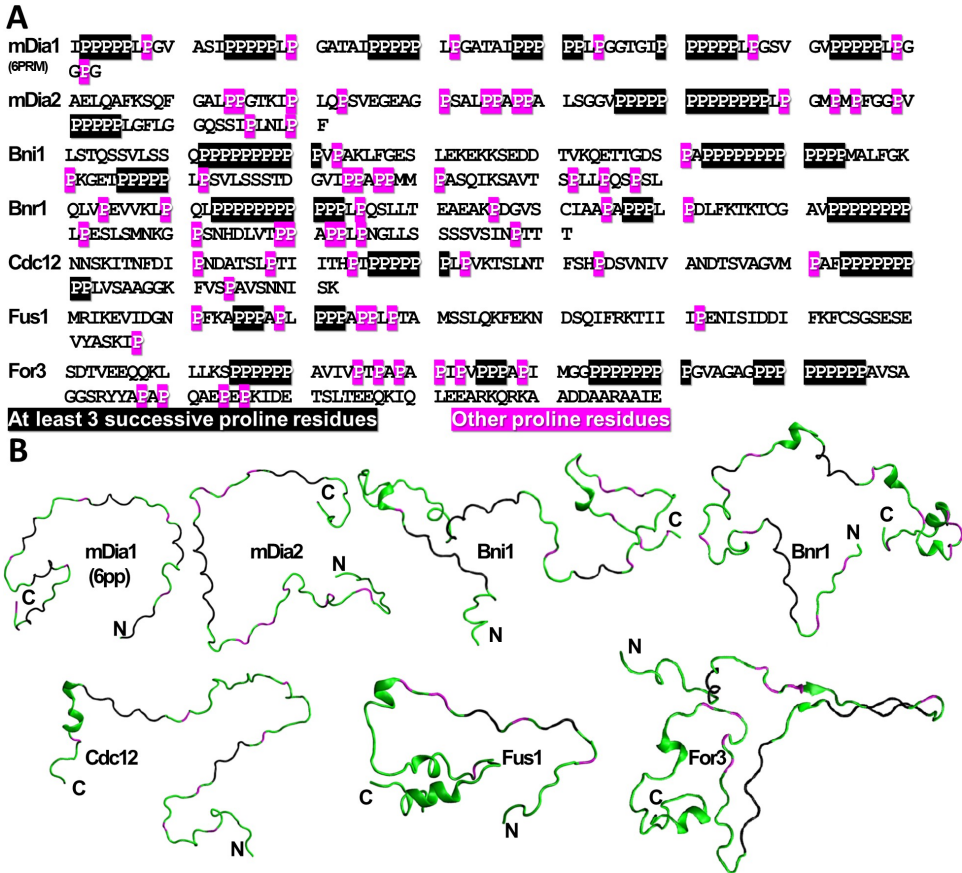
A

mDia1 (6PRM) IPPPPPLPGV ASIPPPPPLP GATAIPPPPP LPGATAIPPP PPLPGGTGIP PPPPPLPGSV GVPPPPPLPG GPG

mDia2 AELQAFKSQF GALPPGTKIP LQPSVEGEAG PSALPPAPPA LSGGVPPPPP PPPPPPPPLP GMPMPFGGPV PPPPPLGFLG GQSSIPINLP F

Bni1 LSTQSSVLSS QPPPPPPPPP PVPAKLFGES LEKEKKSEDD TVKQETTGDS PAPPPPPPPP PPPPMALFGK PKGETPPPPP LPSVLSSSTD GVIPPAPPMM PASQIKSAVT SPLLPQSPSL

Bnr1 QLVPEVVKLP QLPPPPPPPP PPPPLPQSLLT EAEAKPDGVS CIAAPAPPPL PDLFKTKTCG AVPPPPPPPP LPESLSMNKG PSNHDLVTPP APPLPNGLLS SSSVSINPTT T

Cdc12 NNSKITNFDI PNDATSLPTI ITHPTPPPPP PLPVKTSLNT FSHPDSVNIV ANDTSVAGVM PAFPPPPPPP PPLVSAAGGK FVSPAVSNNI SK

Fus1 MRIKEVIDGN PFKAPPPAPL PPPAPPLPTA MSSLQKFEKN DSQIFRKTII IPENISIDDI FKFCSGSESE VYASKIP

For3 SDTVEEQQKL LLKSPPPPPP AVIVPTPAPA PIPVPPPAPI MGGPPPPPPP PGVAGAGPPP PPPPPPAVSA GGSRYYAPAP QAEPPPKIDE TSLTEEQKIQ LEEARKQRKA ADDAARAAIE

At least 3 successive proline residues
Other proline residues

B

mDia1 (6pp) C N
mDia2 C N
Bni1 C N
Bnr1 N C
Cdc12 C N
Fus1 C N
For3 N C